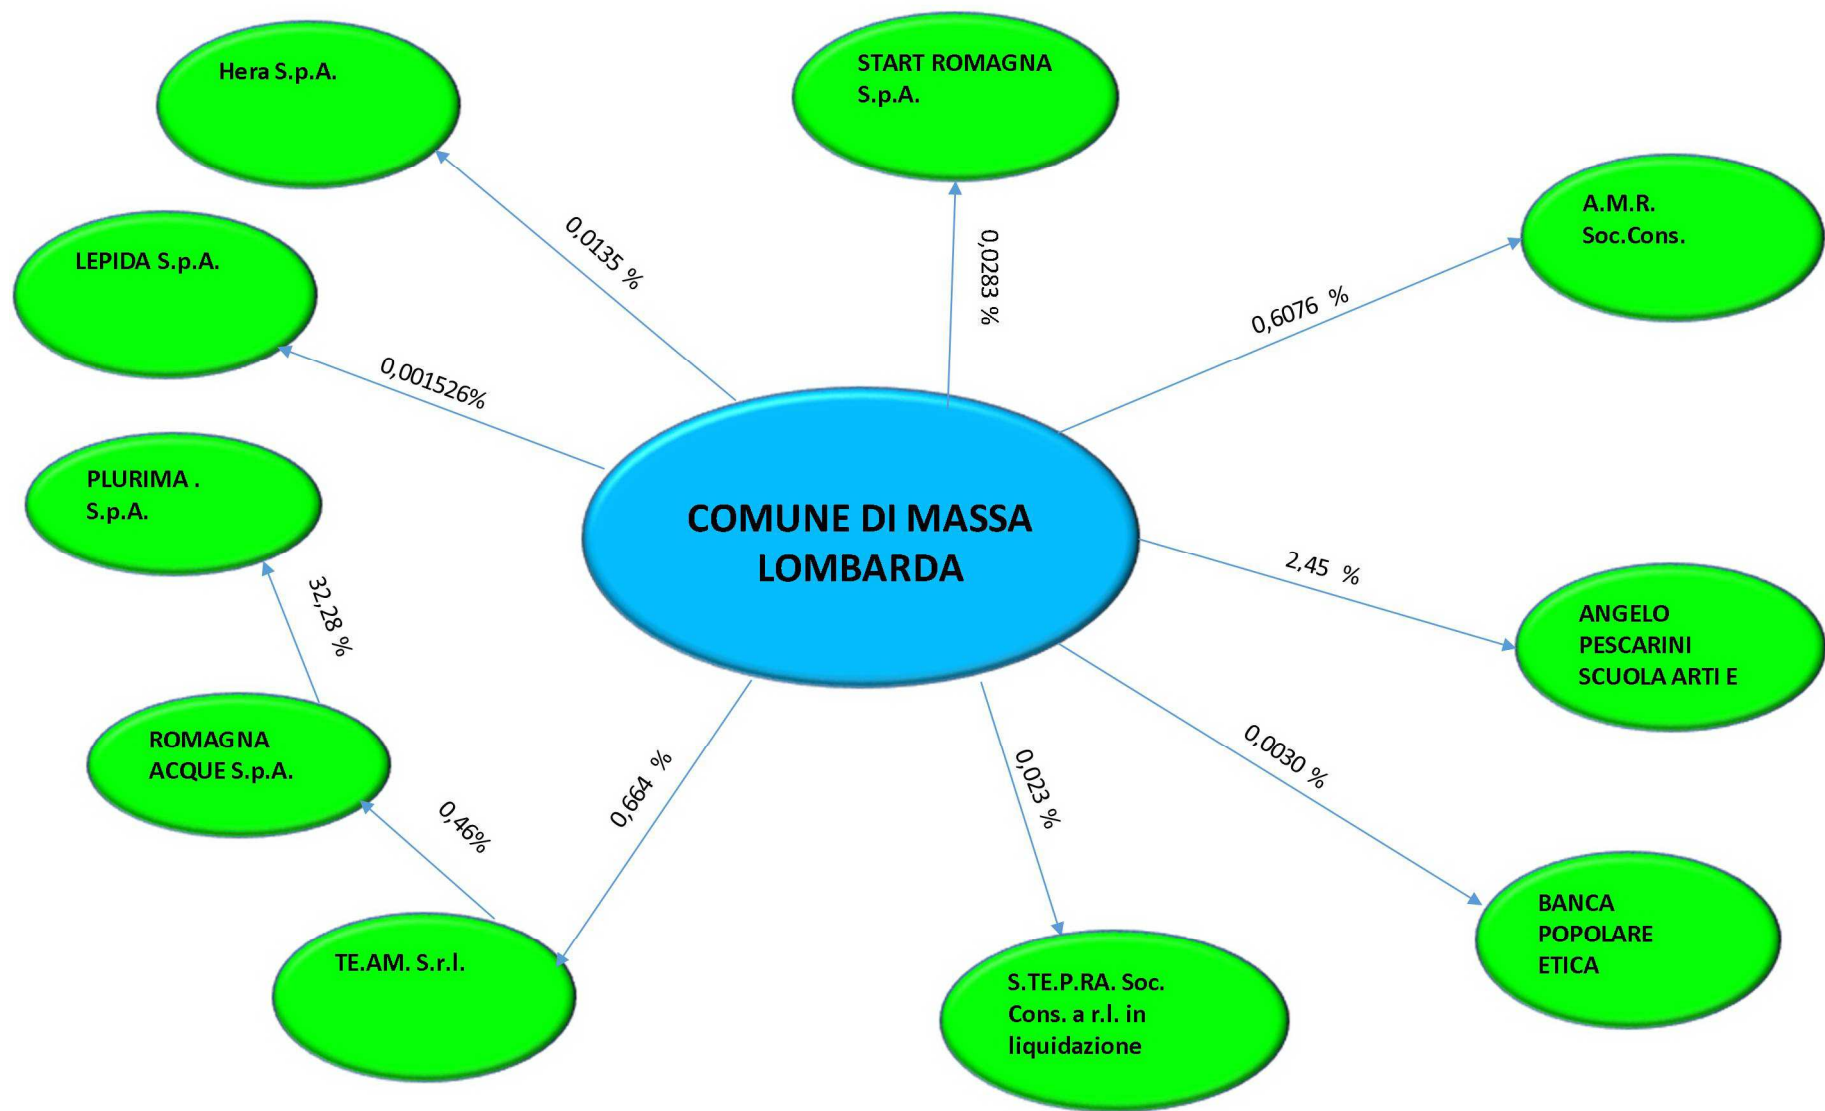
Hera S.p.A.

0,0135 %

START ROMAGNA S.p.A.

0,0283 %

A.M.R. Soc.Cons.

0,6076 %

LEPIDA S.p.A.

0,001526%

COMUNE DI MASSA LOMBARDA

PLURIMA . S.p.A.

32,28 %

2,45 %

ANGELO PESCARINI SCUOLA ARTI E

ROMAGNA ACQUE S.p.A.

0,46%

0,664 %

0,023 %

0,0030 %

BANCA POPOLARE ETICA

TE.AM. S.r.l.

S.TE.P.RA. Soc. Cons. a r.l. in liquidazione